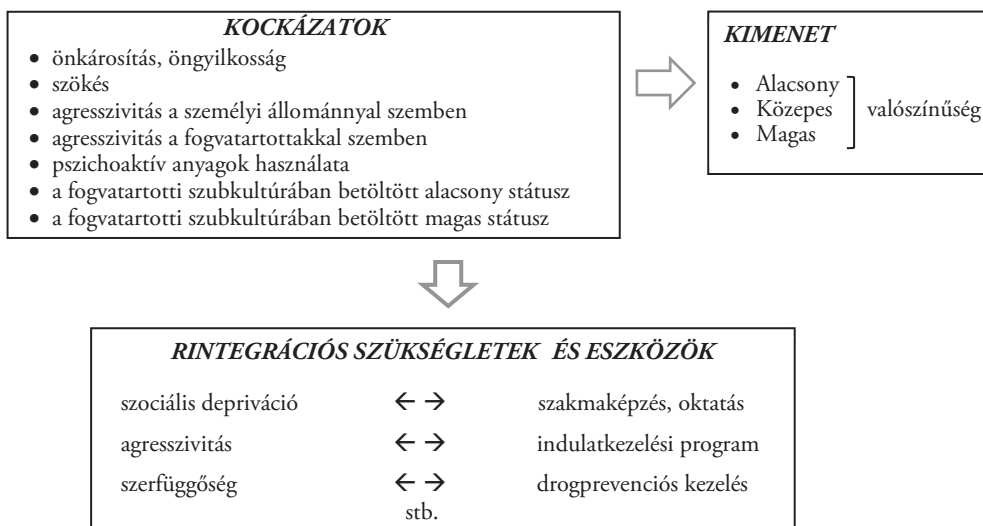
KOCKÁZATOK

- önkárosítás, öngyilkosság
- szökés
- agresszivitás a személyi állománnyal szemben
- agresszivitás a fogvatartottakkal szemben
- pszichoaktív anyagok használata
- a fogvatartotti szubkultúrában betöltött alacsony státusz
- a fogvatartotti szubkultúrában betöltött magas státusz

KIMENET

- Alacsony
- Közepes
- Magas

valószínűség

RINTEGRÁCIÓS SZÜKSÉGLETEK ÉS ESZKÖZÖK

szociális depriváció ← → szakmaképzés, oktatás
agresszivitás ← → indulatkezelési program
szerfüggőség ← → drogprevenciós kezelés
stb.